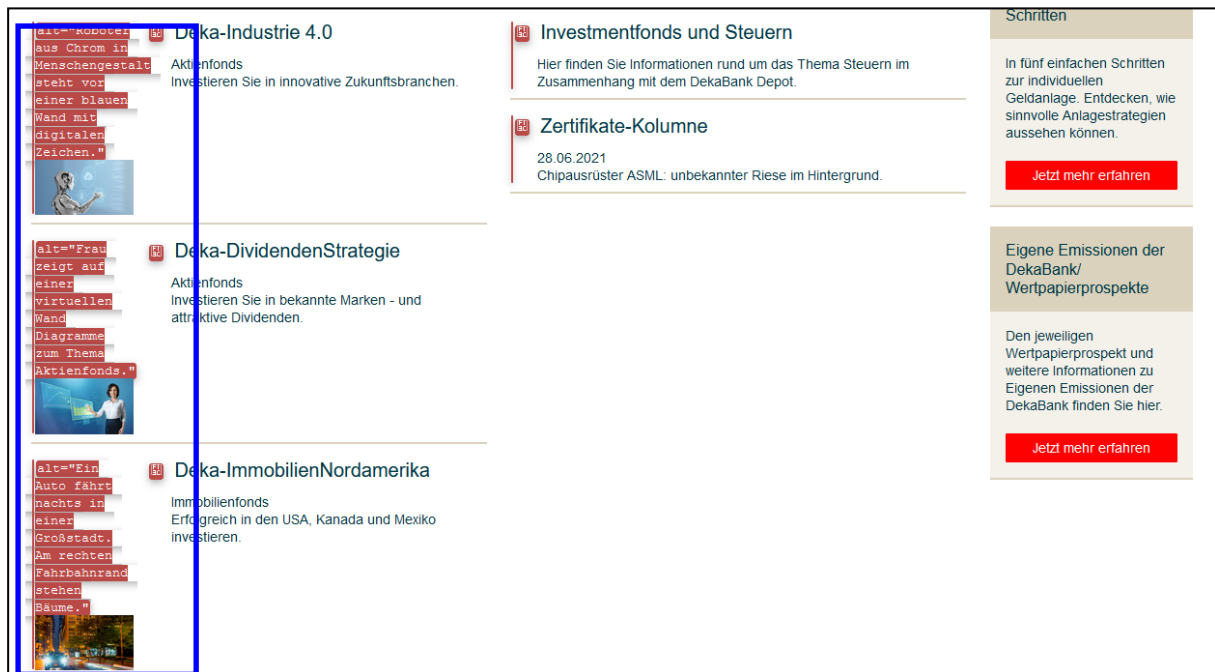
alt="Roboter aus Chrom in Menschengestalt steht vor einer blauen Wand mit digitalen Zeichen."

Deka-Industrie 4.0

Aktienfonds
Investieren Sie in innovative Zukunftsbranchen.

alt="Frau zeigt auf einer virtuellen Wand Diagramme zum Thema Aktienfonds."

Deka-DividendenStrategie

Aktienfonds
Investieren Sie in bekannte Marken - und attraktive Dividenden.

alt="Ein Auto fährt nachts in einer Großstadt. Am rechten Fahrbahnrand stehen Bäume."

Deka-ImmobilienNordamerika

Immobilienfonds
Erfolgreich in den USA, Kanada und Mexiko investieren.

Investmentfonds und Steuern

Hier finden Sie Informationen rund um das Thema Steuern im Zusammenhang mit dem DekaBank Depot.

Zertifikate-Kolumne

28.06.2021
Chipausrüster ASML: unbekannter Riese im Hintergrund.

Schritten

In fünf einfachen Schritten zur individuellen Geldanlage. Entdecken, wie sinnvolle Anlagestrategien aussehen können.

Jetzt mehr erfahren

Eigene Emissionen der DekaBank/ Wertpapierprospekte

Den jeweiligen Wertpapierprospekt und weitere Informationen zu Eigenen Emissionen der DekaBank finden Sie hier.

Jetzt mehr erfahren